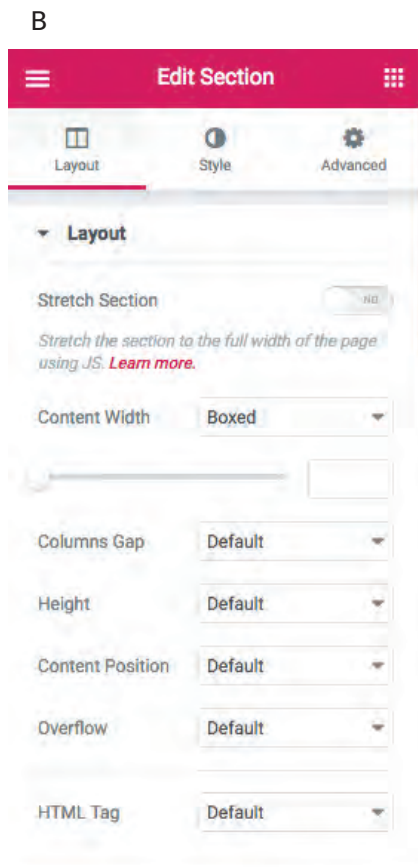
B

Edit Section

Layout
Style
Advanced

Layout

Stretch Section
NO

Stretch the section to the full width of the page using JS. Learn more.

Content Width
Boxed

Columns Gap
Default

Height
Default

Content Position
Default

Overflow
Default

HTML Tag
Default